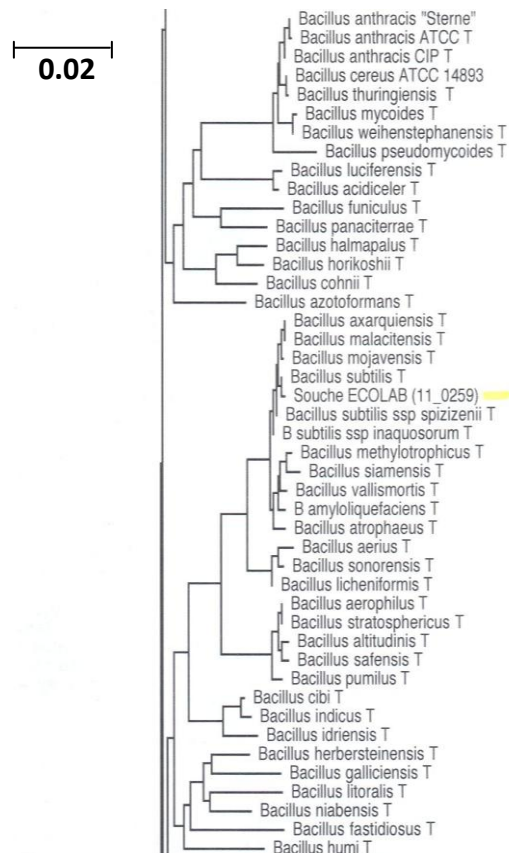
0.02

Bacillus anthracis "Sterne"
Bacillus anthracis ATCC T
Bacillus anthracis CIP T
Bacillus cereus ATCC 14893
Bacillus thuringiensis T
Bacillus mycoides T
Bacillus weihenstephanensis T
Bacillus pseudomycoides T
Bacillus luciferensis T
Bacillus acidiceler T
Bacillus funiculus T
Bacillus panaciterrae T
Bacillus halmapalus T
Bacillus horikoshii T
Bacillus cohnii T
Bacillus azotoformans T
Bacillus axarquiensis T
Bacillus malacitensis T
Bacillus mojavensis T
Bacillus subtilis T
Souche ECOLAB (11_0259)
Bacillus subtilis ssp spizizenii T
B subtilis ssp inaquosorum T
Bacillus methylotrophicus T
Bacillus siamensis T
Bacillus vallismortis T
B amyloliquefaciens T
Bacillus atrophaeus T
Bacillus aerius T
Bacillus sonorensis T
Bacillus licheniformis T
Bacillus aerophilus T
Bacillus stratosphericus T
Bacillus altitudinis T
Bacillus safensis T
Bacillus pumilus T
Bacillus cibi T
Bacillus indicus T
Bacillus idriensis T
Bacillus herbersteinensis T
Bacillus galliciensis T
Bacillus litoralis T
Bacillus niabensis T
Bacillus fastidiosus T
Bacillus humi T